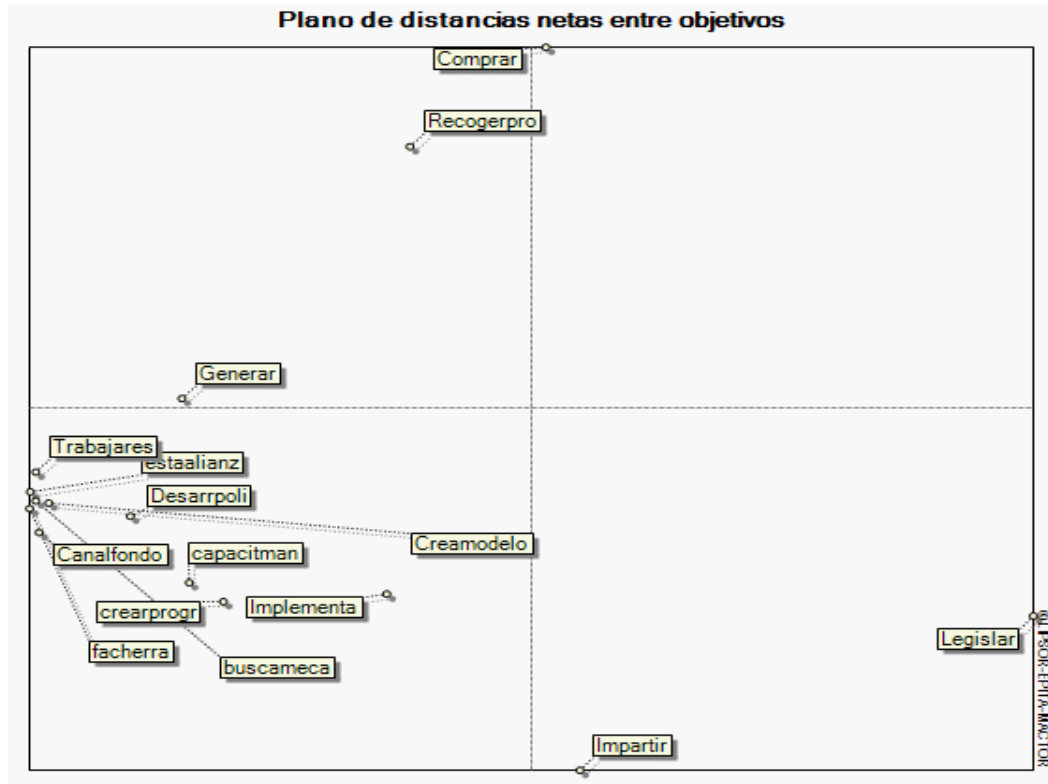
Plano de distancias netas entre objetivos

Comprar

Recogerpro

Generar

Trabajares

estaalianz

Desarrpoli

Creamodelo

Canalfondo

capacitman

crearprogr

Implementa

facherra

buscameca

Legislar

Impartir

© LIPSOR-EPITA-MACTOR